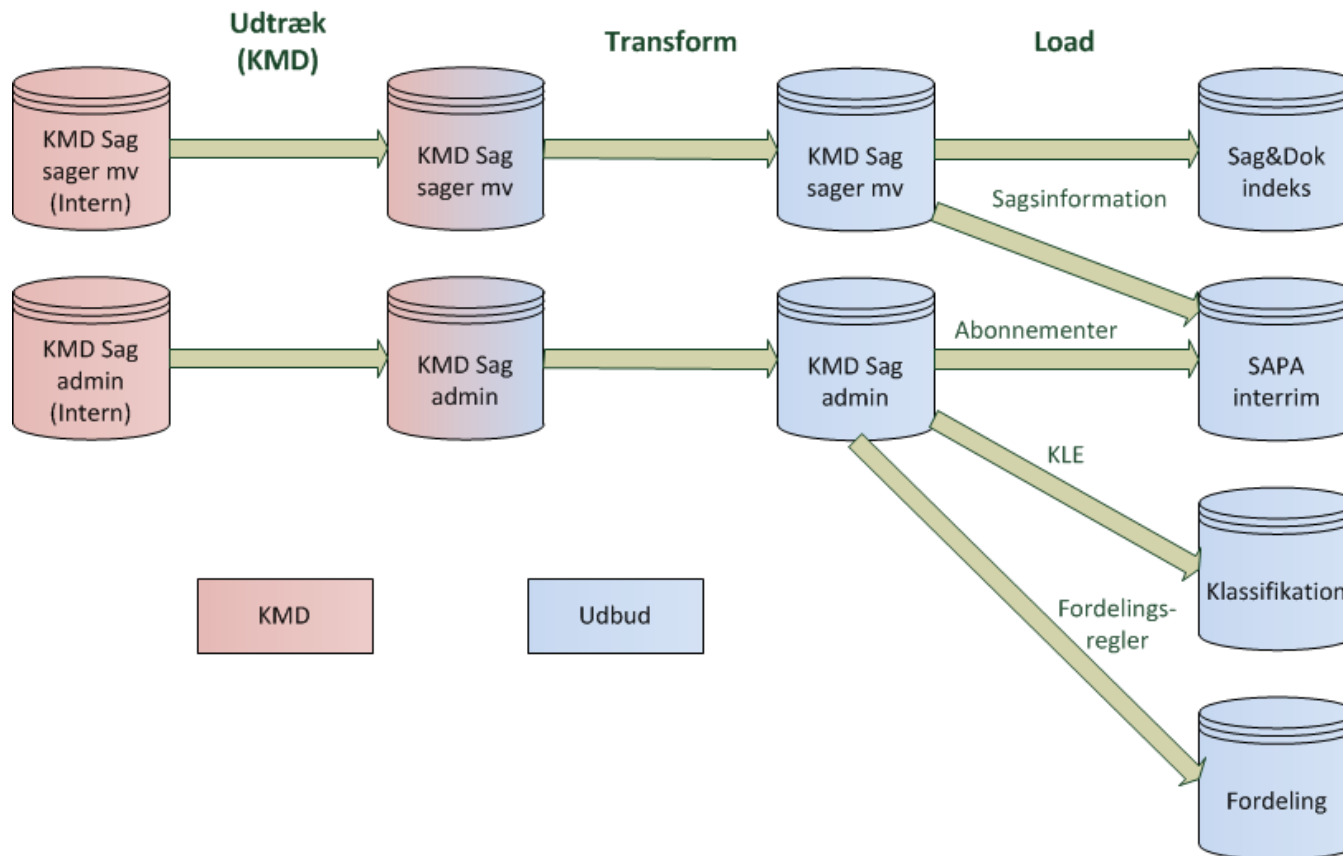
Udtræk (KMD)

Transform

Load

KMD Sag sager mv (Intern)

KMD Sag sager mv

KMD Sag sager mv

Sag&Dok indeks

Sagsinformation

KMD Sag admin (Intern)

KMD Sag admin

KMD Sag admin

Abonnementer

SAPA interrim

KLE

Klassifikation

Fordelings-regler

Fordeling

KMD

Udbud